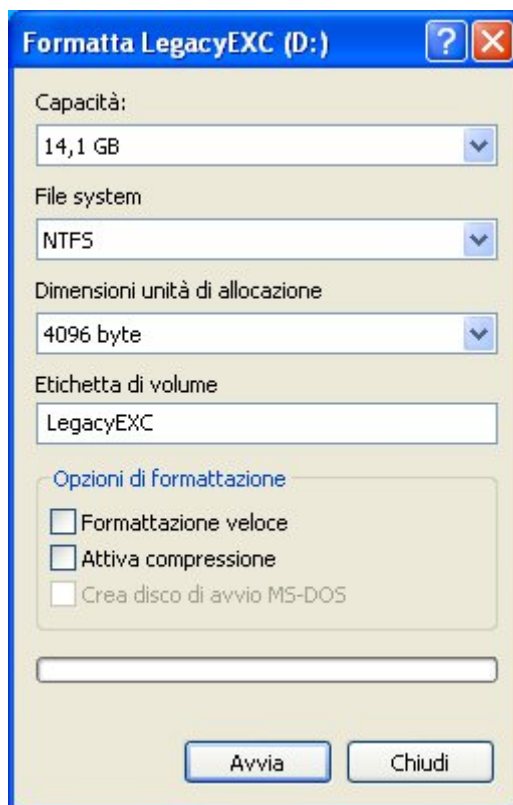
Formatta LegacyEXC (D:)

Capacità:

14,1 GB

File system

NTFS

Dimensioni unità di allocazione

4096 byte

Etichetta di volume

LegacyEXC

Opzioni di formattazione

Formattazione veloce

Attiva compressione

Crea disco di avvio MS-DOS

Avvia

Chiudi